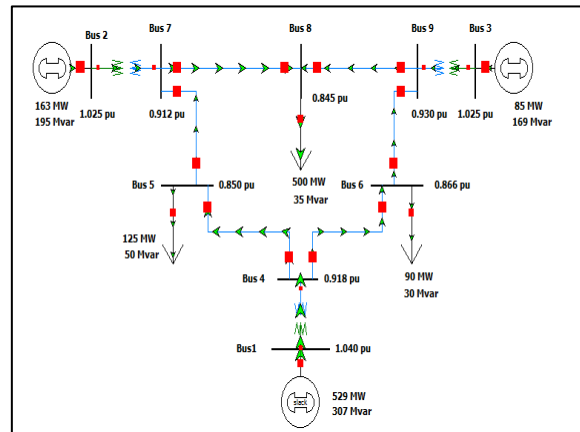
Bus 2
Bus 7
Bus 8
Bus 9
Bus 3

163 MW
195 Mvar
1.025 pu
0.912 pu
0.845 pu
0.930 pu
1.025 pu
85 MW
169 Mvar

Bus 5
0.850 pu
500 MW
35 Mvar
Bus 6
0.866 pu

125 MW
50 Mvar

Bus 4
0.918 pu
90 MW
30 Mvar

Bus1
1.040 pu

slack
529 MW
307 Mvar